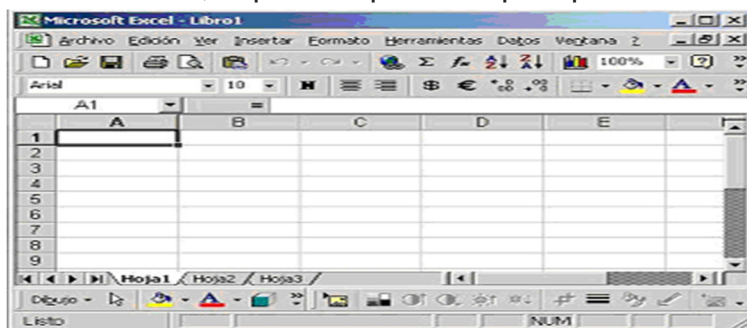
Microsoft Excel - Libro1

Archivo Edición Ver Insertar Formato Herramientas Datos Ventana ?

100%

Arial 10 N $ €

A1 =

| | A | B | C | D | E |
|---|---|---|---|---|---|
| 1 | | | | | |
| 2 | | | | | |
| 3 | | | | | |
| 4 | | | | | |
| 5 | | | | | |
| 6 | | | | | |
| 7 | | | | | |
| 8 | | | | | |
| 9 | | | | | |

Hoja1 Hoja2 Hoja3

Dibujo

Listo NUM